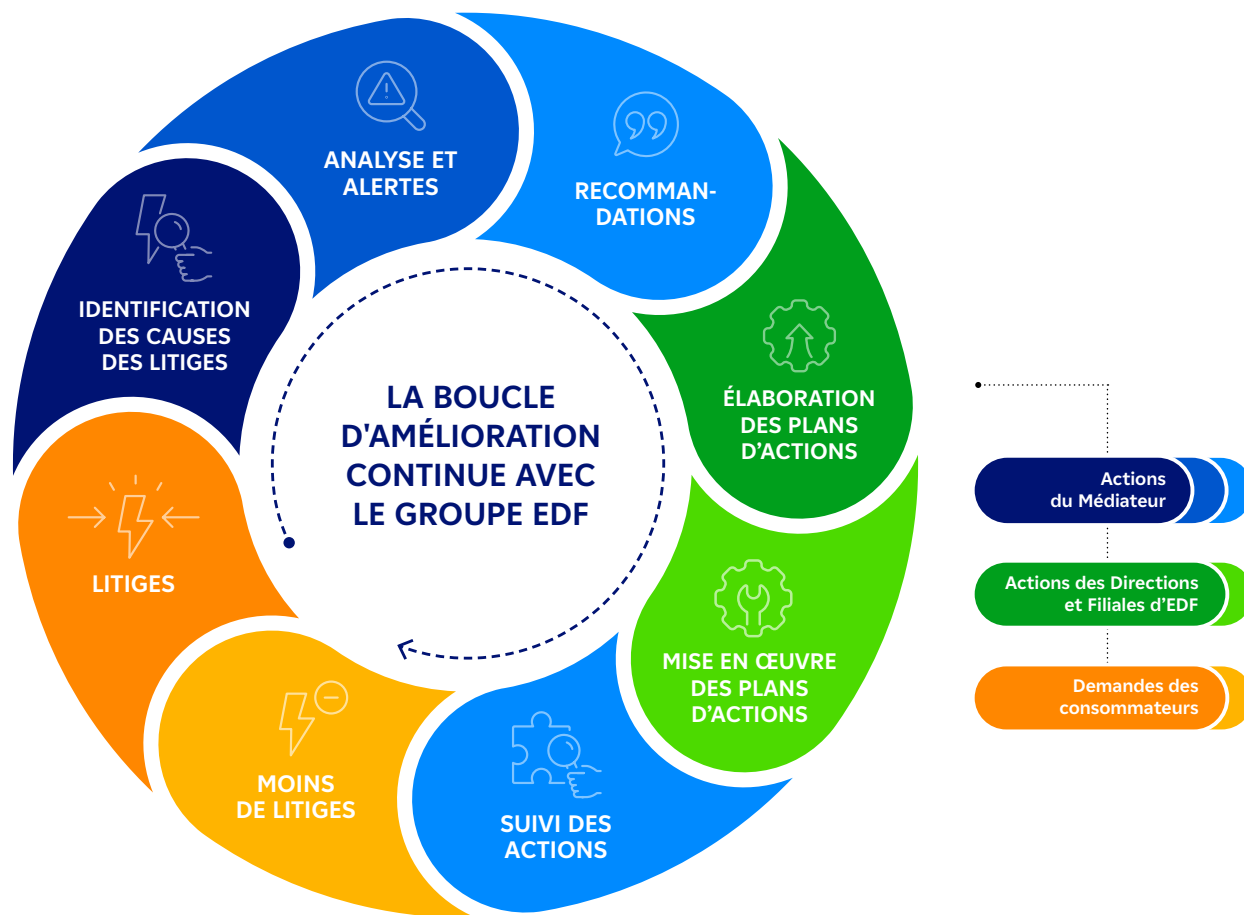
LA BOUCLE D'AMÉLIORATION CONTINUE AVEC LE GROUPE EDF

ANALYSE ET ALERTES

RECOMMANDATIONS

ÉLABORATION DES PLANS D'ACTIONS

MISE EN ŒUVRE DES PLANS D'ACTIONS

SUIVI DES ACTIONS

MOINS DE LITIGES

LITIGES

IDENTIFICATION DES CAUSES DES LITIGES

Actions du Médiateur

Actions des Directions et Filiales d'EDF

Demandes des consommateurs